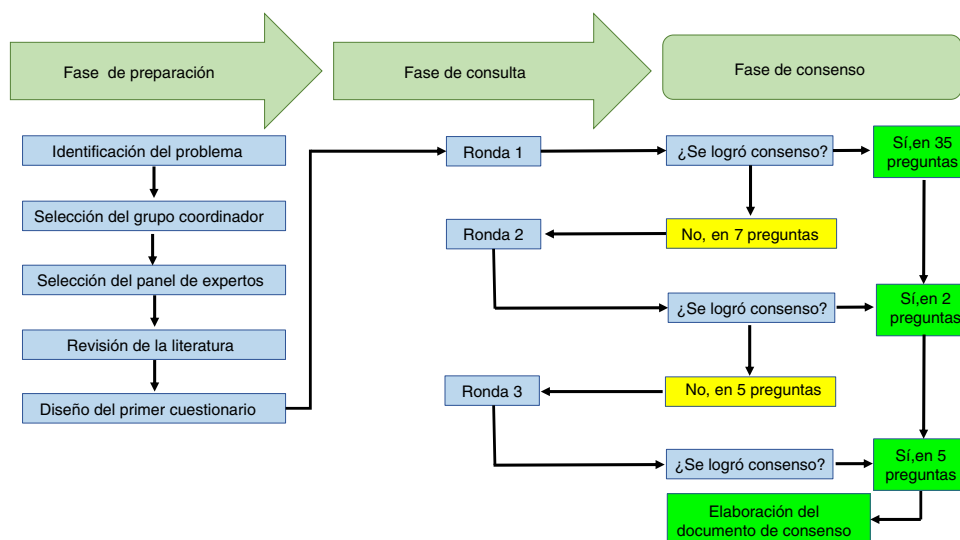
Fase de preparación

Fase de consulta

Fase de consenso

Identificación del problema

Selección del grupo coordinador

Selección del panel de expertos

Revisión de la literatura

Diseño del primer cuestionario

Ronda 1

¿Se logró consenso?

Sí,en 35 preguntas

No, en 7 preguntas

Ronda 2

¿Se logró consenso?

Sí,en 2 preguntas

No, en 5 preguntas

Ronda 3

¿Se logró consenso?

Sí,en 5 preguntas

Elaboración del documento de consenso